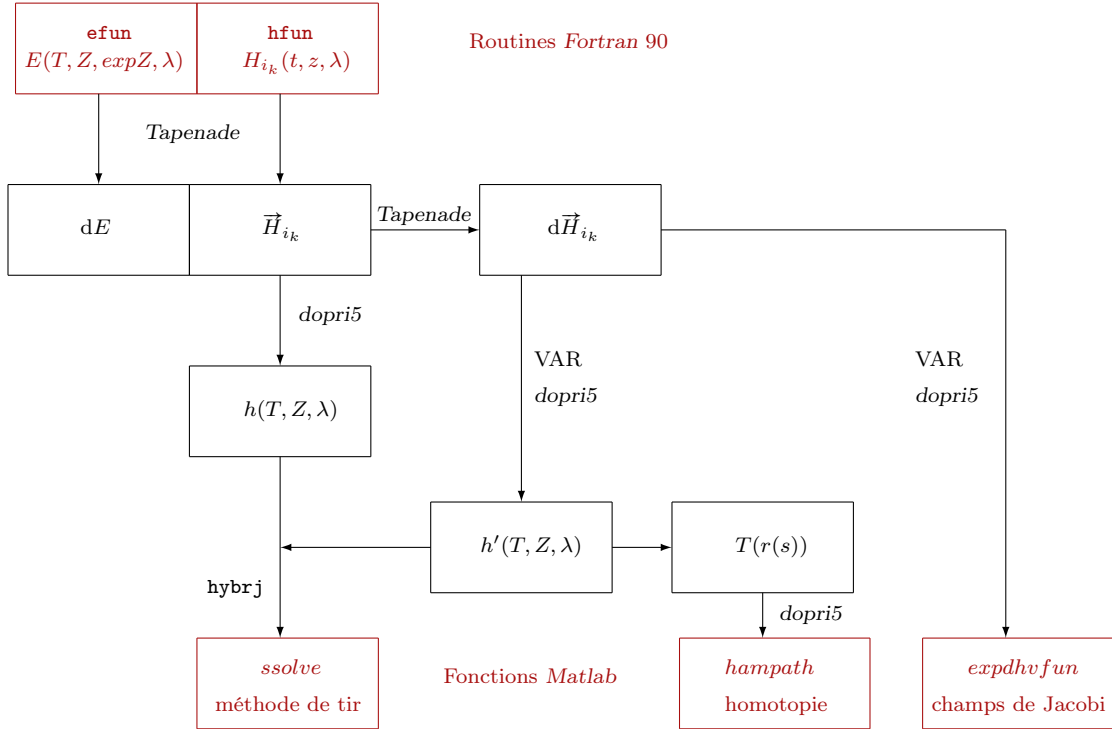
efun
$E(T, Z, expZ, \lambda)$

hfun
$H_{i_k}(t, z, \lambda)$

Routines *Fortran* 90

*Tapenade*

d$E$

$\overrightarrow{H}_{i_k}$

*Tapenade*

d$\overrightarrow{H}_{i_k}$

*dopri5*

VAR
*dopri5*

VAR
*dopri5*

$h(T, Z, \lambda)$

$h'(T, Z, \lambda)$

$T(r(s))$

hybrj

*dopri5*

*ssolve*
méthode de tir

Fonctions *Matlab*

*hampath*
homotopie

*expdhvfun*
champs de Jacobi